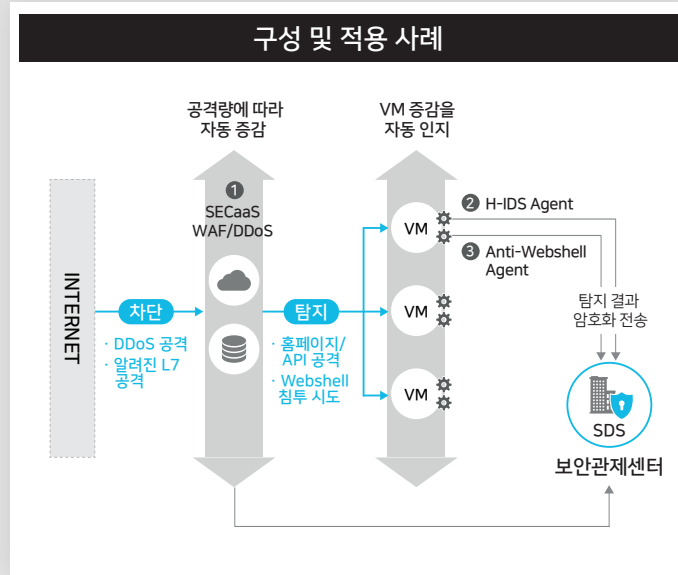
구성 및 적용 사례

공격량에 따라 자동 증감

VM 증감을 자동 인지

INTERNET

차단

· DDoS 공격
· 알려진 L7 공격

1
SECaaS
WAF/DDoS

탐지

· 홈페이지/API 공격
· Webshell 침투 시도

VM

VM

VM

2 H-IDS Agent

3 Anti-Webshell Agent

탐지 결과 암호화 전송

SDS

보안관제센터